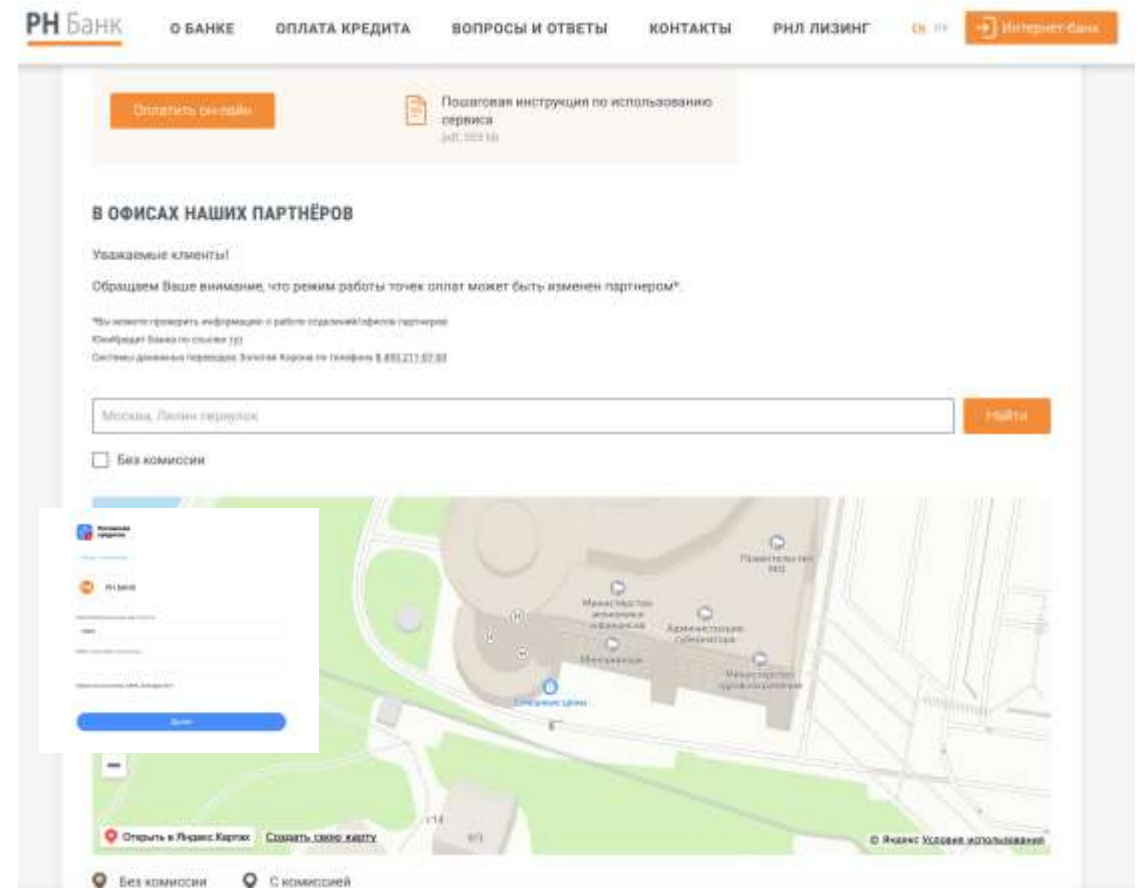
РН Банк О БАНКЕ ОПЛАТА КРЕДИТА ВОПРОСЫ И ОТВЕТЫ КОНТАКТЫ РНЛ ЛИЗИНГ EN RU Интернет-банк

Оплатить онлайн

Пошаговая инструкция по использованию сервиса
pdf, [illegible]

В ОФИСАХ НАШИХ ПАРТНЁРОВ

Уважаемые клиенты!

Обращаем Ваше внимание, что режим работы точек оплат может быть изменен партнером*.

*Вы можете проверить информацию о работе отделений/офисов партнеров:
ЮниКредит Банка по ссылке тут
Системы денежных переводов Золотая Корона по телефону 8 800 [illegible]

Москва, Лялин переулок

Найти

Без комиссии

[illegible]

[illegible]

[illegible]

Далее

Правительство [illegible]

Министерство экономики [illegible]

Администрация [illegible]

Министерство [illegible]

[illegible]

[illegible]

Открыть в Яндекс Картах Создать свою карту

© Яндекс Условия использования

Без комиссии С комиссией